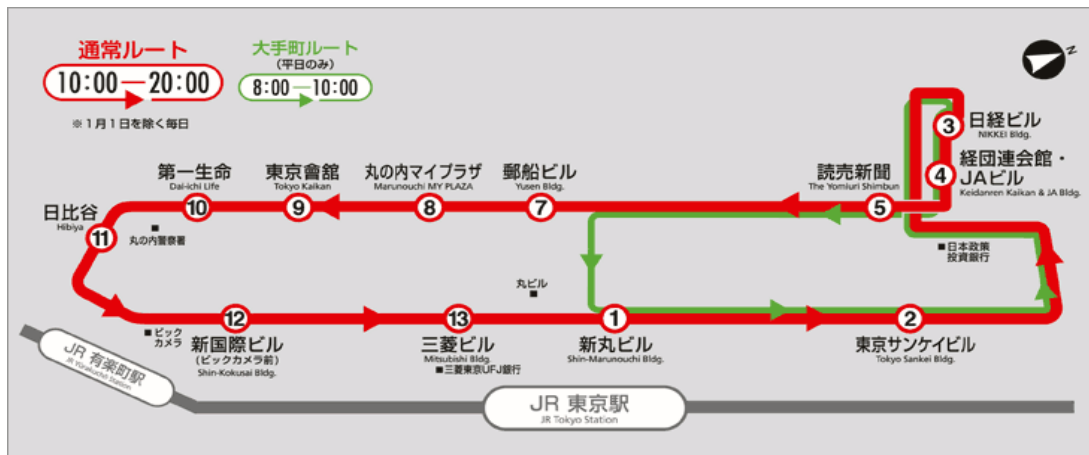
通常ルート
10:00 — 20:00
※1月1日を除く毎日

大手町ルート
(平日のみ)
8:00 — 10:00

3 日経ビル
NIKKEI Bldg.

4 経団連会館・JAビル
Keidanren Kaikan & JA Bldg.

5 読売新聞
The Yomiuri Shimbun

7 郵船ビル
Yusen Bldg.

8 丸の内マイプラザ
Marunouchi MY PLAZA

9 東京會舘
Tokyo Kaikan

10 第一生命
Dai-ichi Life

11 日比谷
Hibiya

丸の内警察署

■日本政策投資銀行

丸ビル

■ビックカメラ

12 新国際ビル
(ビックカメラ前)
Shin-Kokusai Bldg.

13 三菱ビル
Mitsubishi Bldg.
■三菱東京UFJ銀行

1 新丸ビル
Shin-Marunouchi Bldg.

2 東京サンケイビル
Tokyo Sankei Bldg.

JR 有楽町駅
JR Yurakucho Station

JR 東京駅
JR Tokyo Station